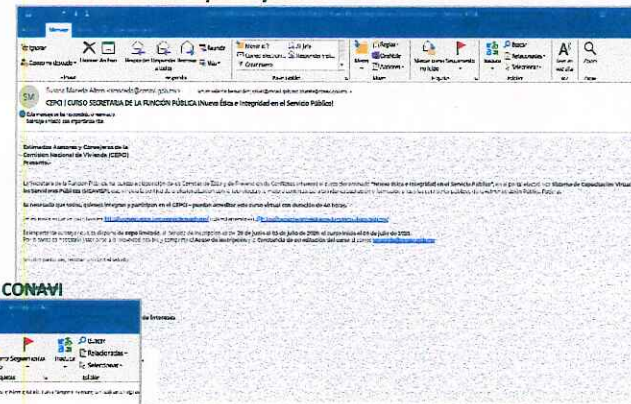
Mensaje

Ignorar
Correo no deseado
Eliminar
Archivar
Responder
Responder a todos
Reenviar
Más
Mover a: ?
Correo electrónico
Al jefe
Terminado
Responder y eliminar
Crear nuevo
Mover
Reglas
OneNote
Acciones
Marcar como no leído
Seguimiento
Traducir
Buscar
Relacionado
Seleccionar
Zoom

SM

CEPCI | CURSO SECRETARÍA DE LA FUNCIÓN PÚBLICA (Nueva Ética e Integridad en el Servicio Público)

Estimados Asesores y Consejeros de la Comisión Nacional de Vivienda (CEPCI)
Presente.-

La Secretaría de la Función Pública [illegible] "Nueva Ética e Integridad en el Servicio Público" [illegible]

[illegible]

CONAVI

Seguimiento
Buscar
Relacionado
Seleccionar